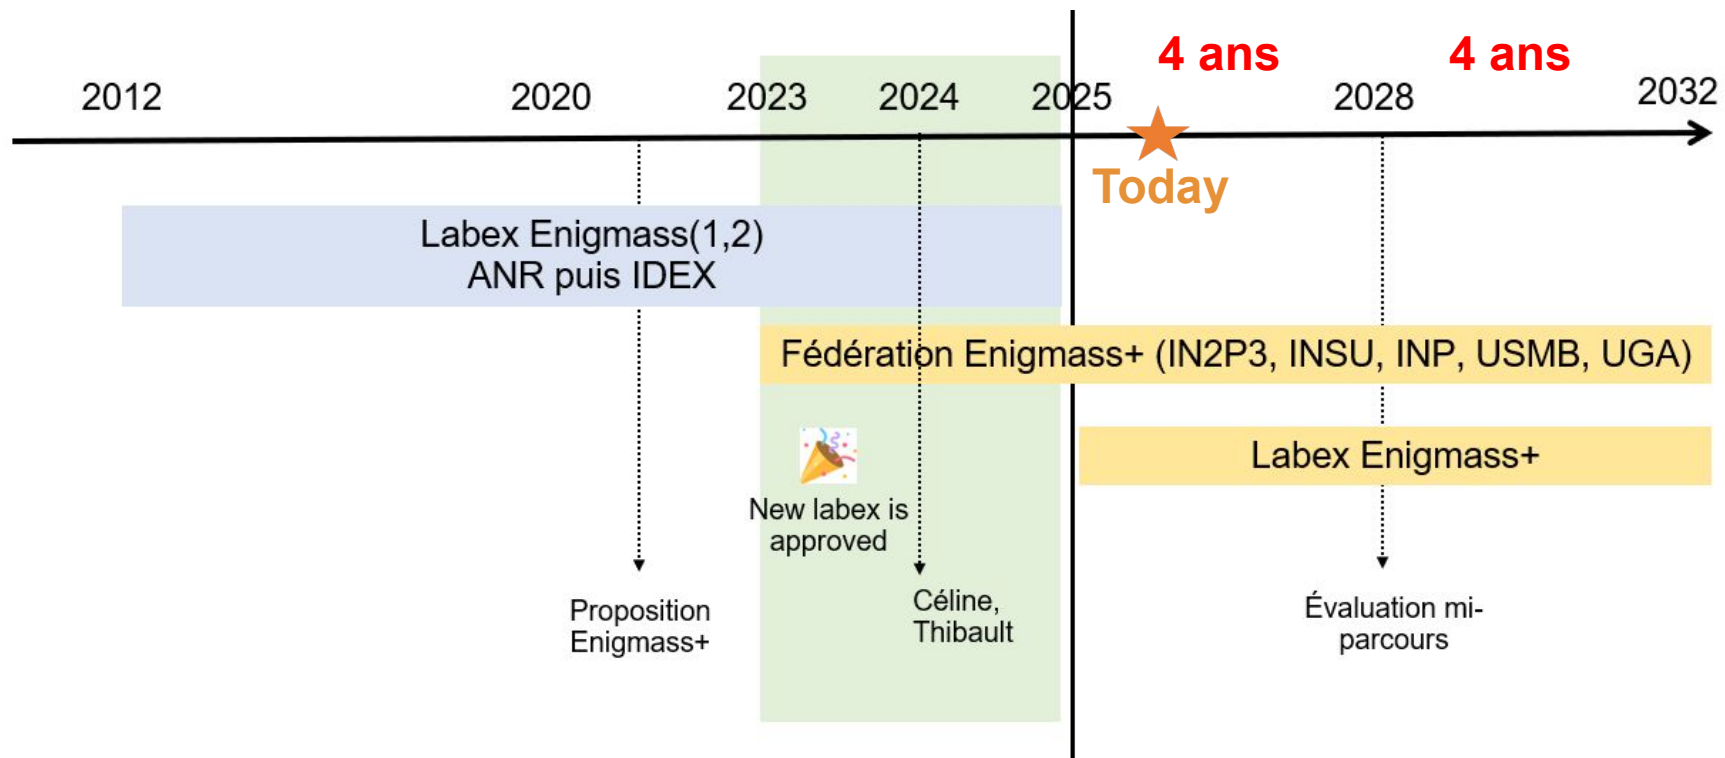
4 ans 4 ans

2012 2020 2023 2024 2025 2028 2032

Today

Labex Enigmass(1,2)
ANR puis IDEX

Fédération Enigmass+ (IN2P3, INSU, INP, USMB, UGA)

Labex Enigmass+

New labex is approved

Proposition Enigmass+

Céline, Thibault

Évaluation mi-parcours